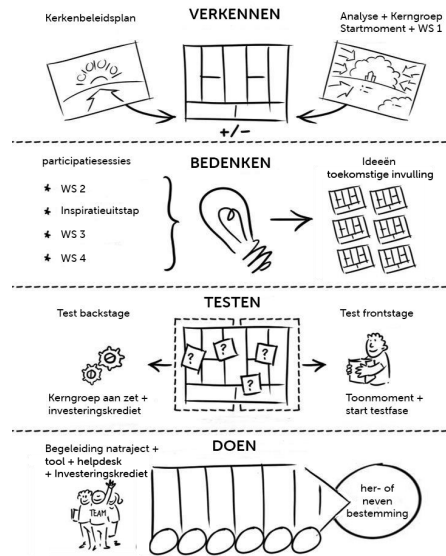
VERKENNEN

Kerkenbeleidsplan

Analyse + Kerngroep Startmoment + WS 1

+/−

BEDENKEN

participatiesessies

WS 2

Inspiratieuitstap

WS 3

WS 4

Ideeën toekomstige invulling

TESTEN

Test backstage

Test frontstage

?

?

?

?

Kerngroep aan zet + investeringskrediet

Toonmoment + start testfase

DOEN

Begeleiding natraject + tool + helpdesk + Investeringskrediet

TEAM

her- of neven bestemming